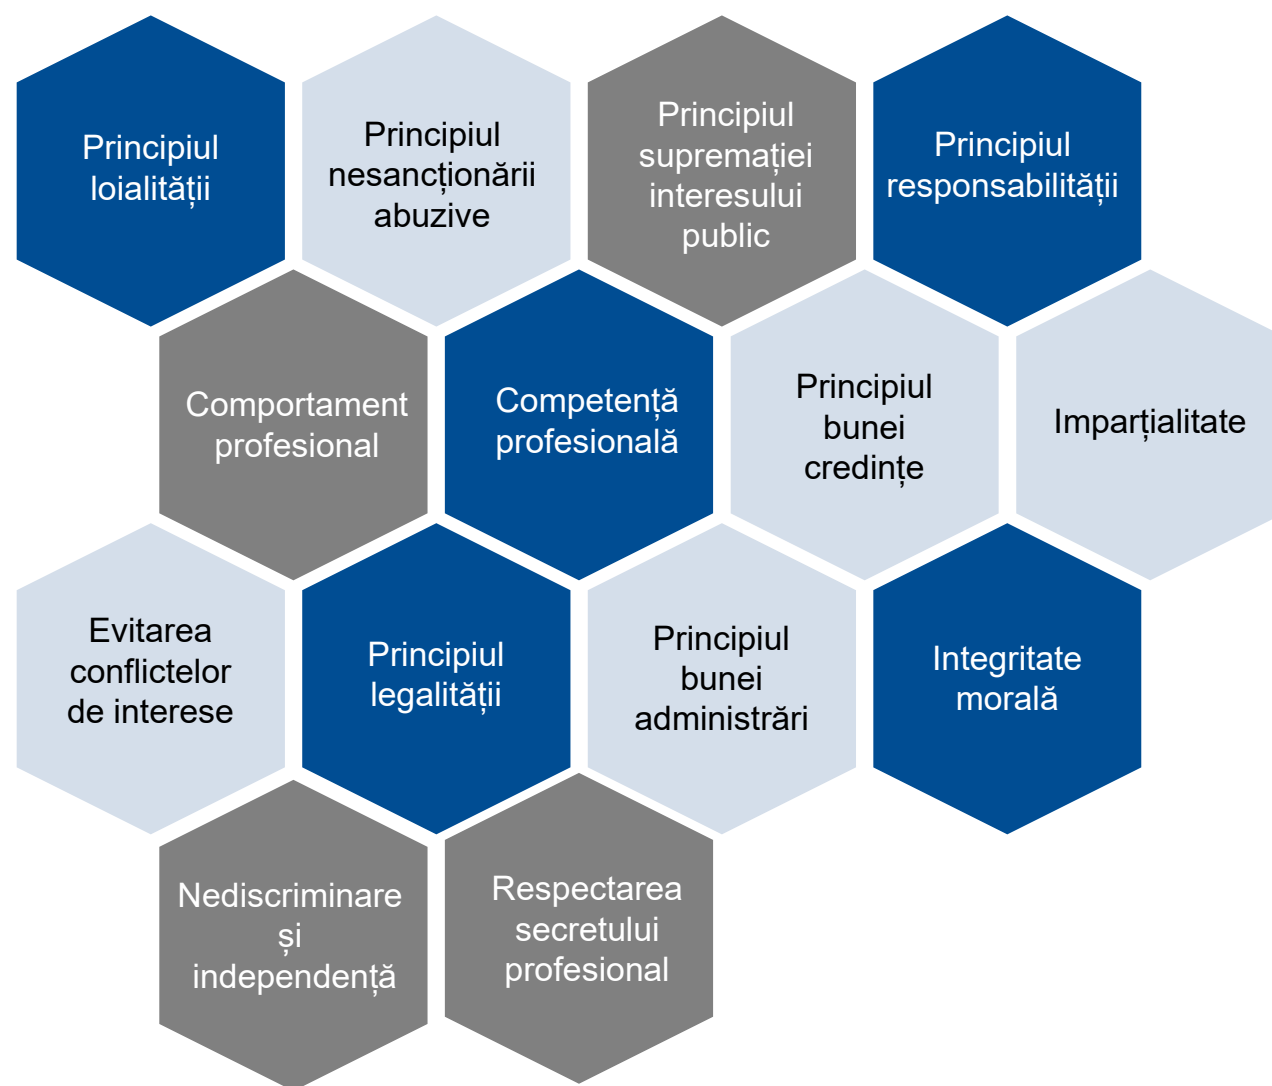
Principiul loialității

Principiul nesancționării abuzive

Principiul supremației interesului public

Principiul responsabilității

Comportament profesional

Competență profesională

Principiul bunei credințe

Imparțialitate

Evitarea conflictelor de interese

Principiul legalității

Principiul bunei administrări

Integritate morală

Nediscriminare și independență

Respectarea secretului profesional